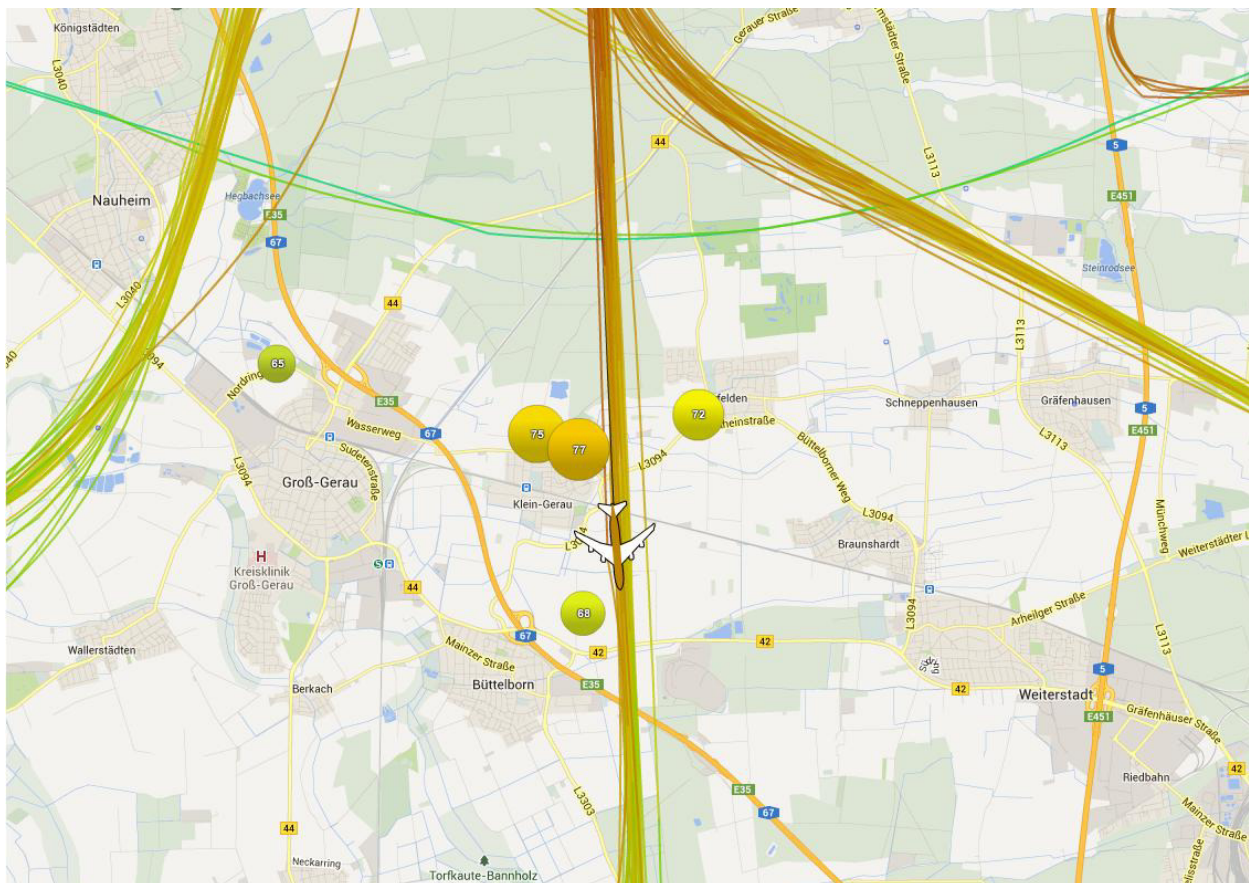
Königstädten
L3040
Nauheim
Hegbachsee
E35
67
L3040
L3094
65
Nordring
44
E35
Wasserweg
67
Groß-Gerau
Südetenstraße
L3094
H
Kreisklinik Groß-Gerau
Wallerstädten
Berkach
44
Neckarring
Torfkaute-Bannholz
75
77
Klein-Gerau
L3094
68
67
42
Mainzer Straße
Büttelborn
E35
L3303
E35
67
44
Gerauer Straße
72
felden
heinstraße
L3094
Büttelborner Weg
L3094
Braunshardt
Schneppenhausen
L3113
mstädter Straße
L3113
Gräfenhausen
L3113
5
E451
Steinrodsee
5
E451
Münchweg
Weiterstädter
L3113
Arheilger Straße
L3094
42
Weiterstadt
5
E451
Gräfenhäuser Straße
Riedbahn
Mainzer Straße
42